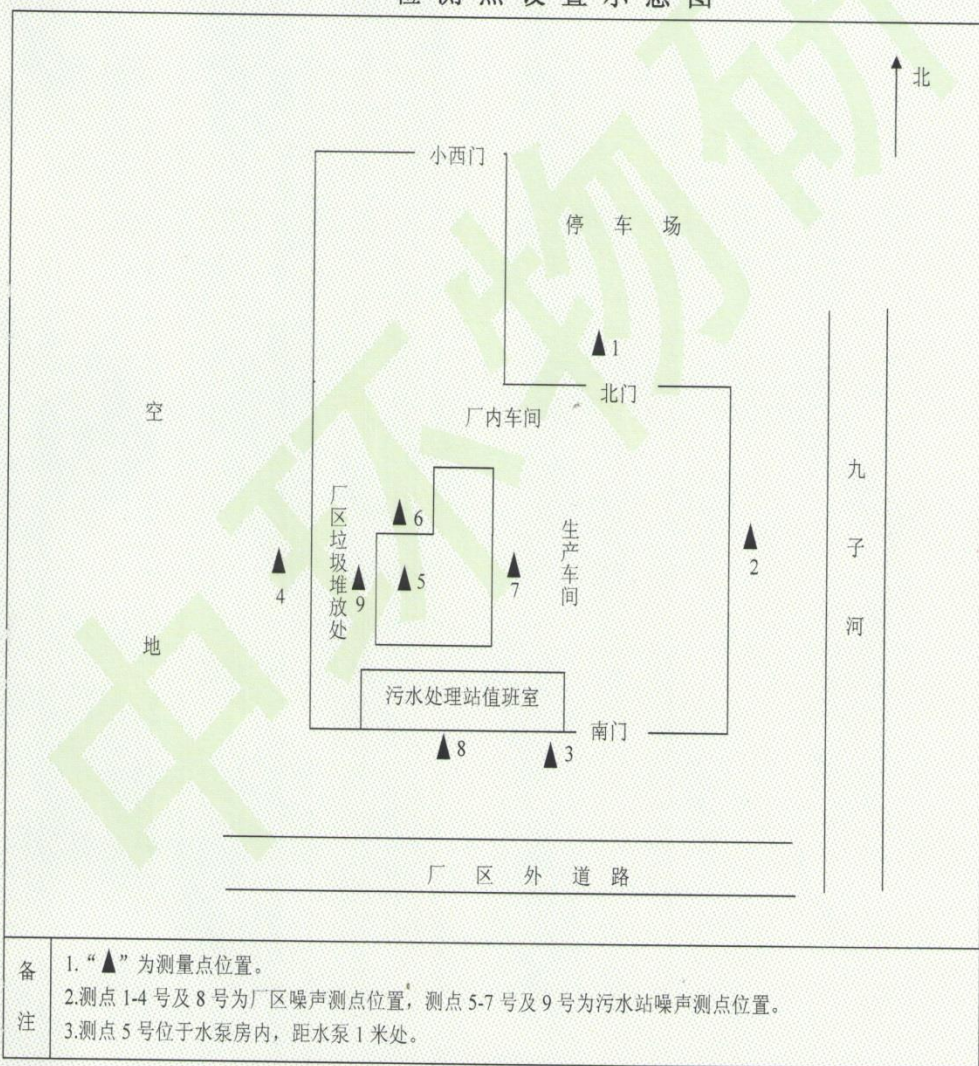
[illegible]

北

小西门

停 车 场

▲1

北门

空

厂内车间

九

子

河

厂区垃圾堆放处

▲6

▲4

▲9

▲5

▲7

生产车间

▲2

地

污水处理站值班室

南门

▲8

▲3

厂 区 外 道 路

| 备注 | 1. “▲” 为测量点位置。<br>2.测点 1-4 号及 8 号为厂区噪声测点位置，测点 5-7 号及 9 号为污水站噪声测点位置。<br>3.测点 5 号位于水泵房内，距水泵 1 米处。 |
|---|---|